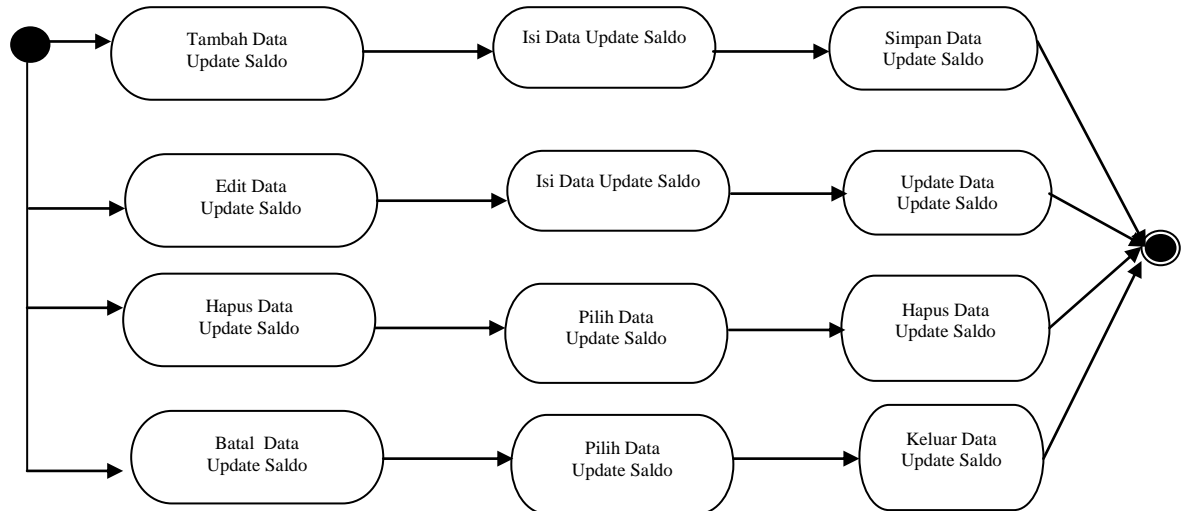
Tambah Data Update Saldo

Isi Data Update Saldo

Simpan Data Update Saldo

Edit Data Update Saldo

Isi Data Update Saldo

Update Data Update Saldo

Hapus Data Update Saldo

Pilih Data Update Saldo

Hapus Data Update Saldo

Batal Data Update Saldo

Pilih Data Update Saldo

Keluar Data Update Saldo